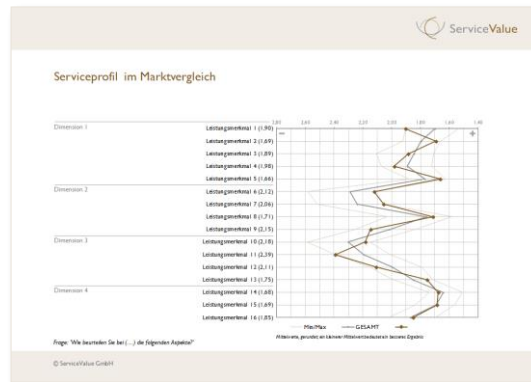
ServiceValue

Serviceprofil im Marktvergleich

3,00 2,60 2,40 2,20 2,00 1,80 1,60 1,40

−

+

Dimension 1

Leistungsmerkmal 1 (1,90)

Leistungsmerkmal 2 (1,69)

Leistungsmerkmal 3 (1,89)

Leistungsmerkmal 4 (1,98)

Leistungsmerkmal 5 (1,66)

Dimension 2

Leistungsmerkmal 6 (2,12)

Leistungsmerkmal 7 (2,06)

Leistungsmerkmal 8 (1,71)

Leistungsmerkmal 9 (2,15)

Dimension 3

Leistungsmerkmal 10 (2,18)

Leistungsmerkmal 11 (2,39)

Leistungsmerkmal 12 (2,11)

Leistungsmerkmal 13 (1,75)

Dimension 4

Leistungsmerkmal 14 (1,68)

Leistungsmerkmal 15 (1,69)

Leistungsmerkmal 16 (1,85)

Min/Max — GESAMT

Mittelwerte, gerundet; ein kleinerer Mittelwert bedeutet ein besseres Ergebnis

Frage: "Wie beurteilen Sie bei (...) die folgenden Aspekte?"

© ServiceValue GmbH